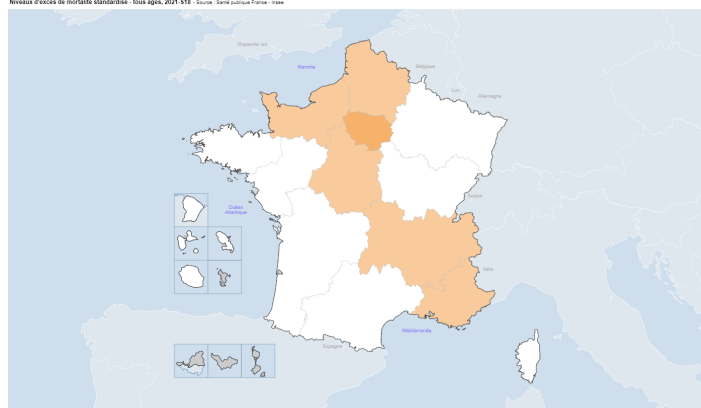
Niveaux d'excès de mortalité standardisé - tous âges, 2021-S18 - Source : Santé publique France - Insee

Royaume-Uni

Manche

Belgique

Lux.

Allemagne

Océan Atlantique

Suisse

Italie

Méditerranée

Espagne